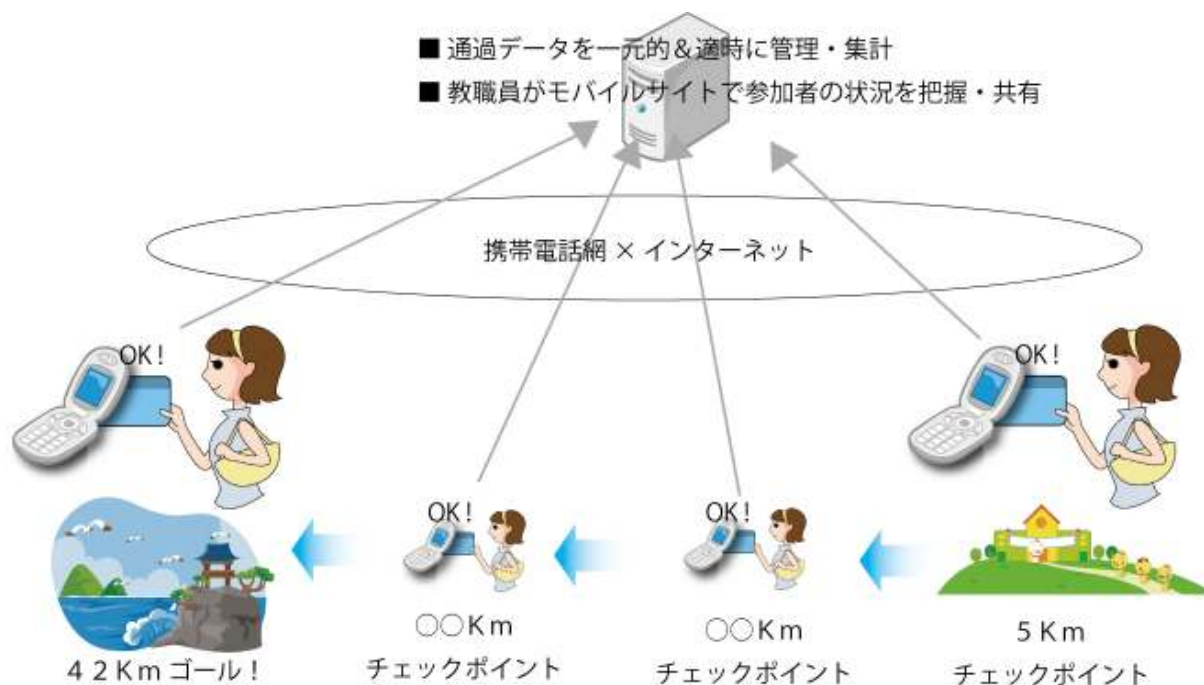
■ 通過データを一元的＆適時に管理・集計
■ 教職員がモバイルサイトで参加者の状況を把握・共有

携帯電話網 × インターネット

OK!

OK!

OK!

OK!

42Kmゴール！

○○Km
チェックポイント

○○Km
チェックポイント

5Km
チェックポイント